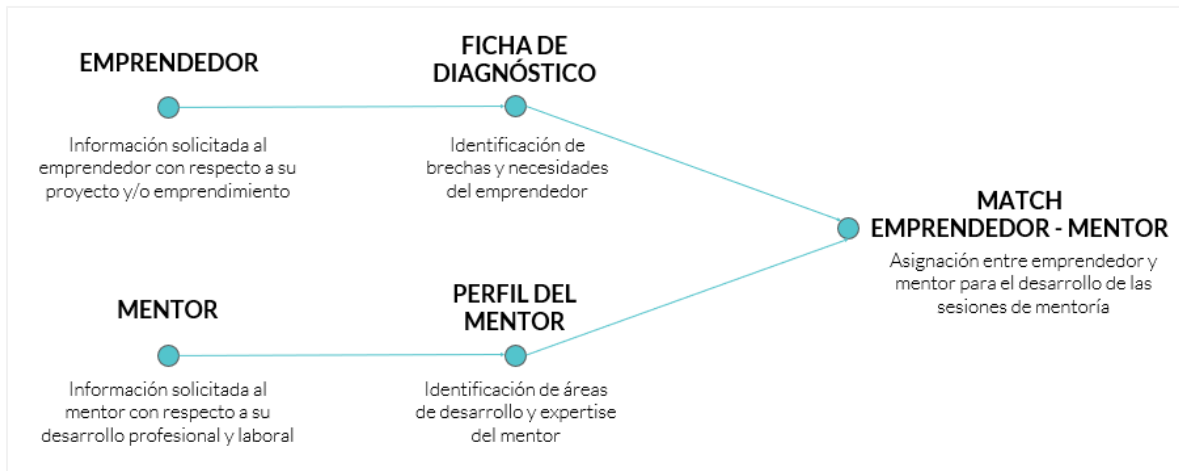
EMPRENDEDOR

Información solicitada al emprendedor con respecto a su proyecto y/o emprendimiento

FICHA DE DIAGNÓSTICO

Identificación de brechas y necesidades del emprendedor

MENTOR

Información solicitada al mentor con respecto a su desarrollo profesional y laboral

PERFIL DEL MENTOR

Identificación de áreas de desarrollo y expertise del mentor

MATCH EMPRENDEDOR - MENTOR

Asignación entre emprendedor y mentor para el desarrollo de las sesiones de mentoría